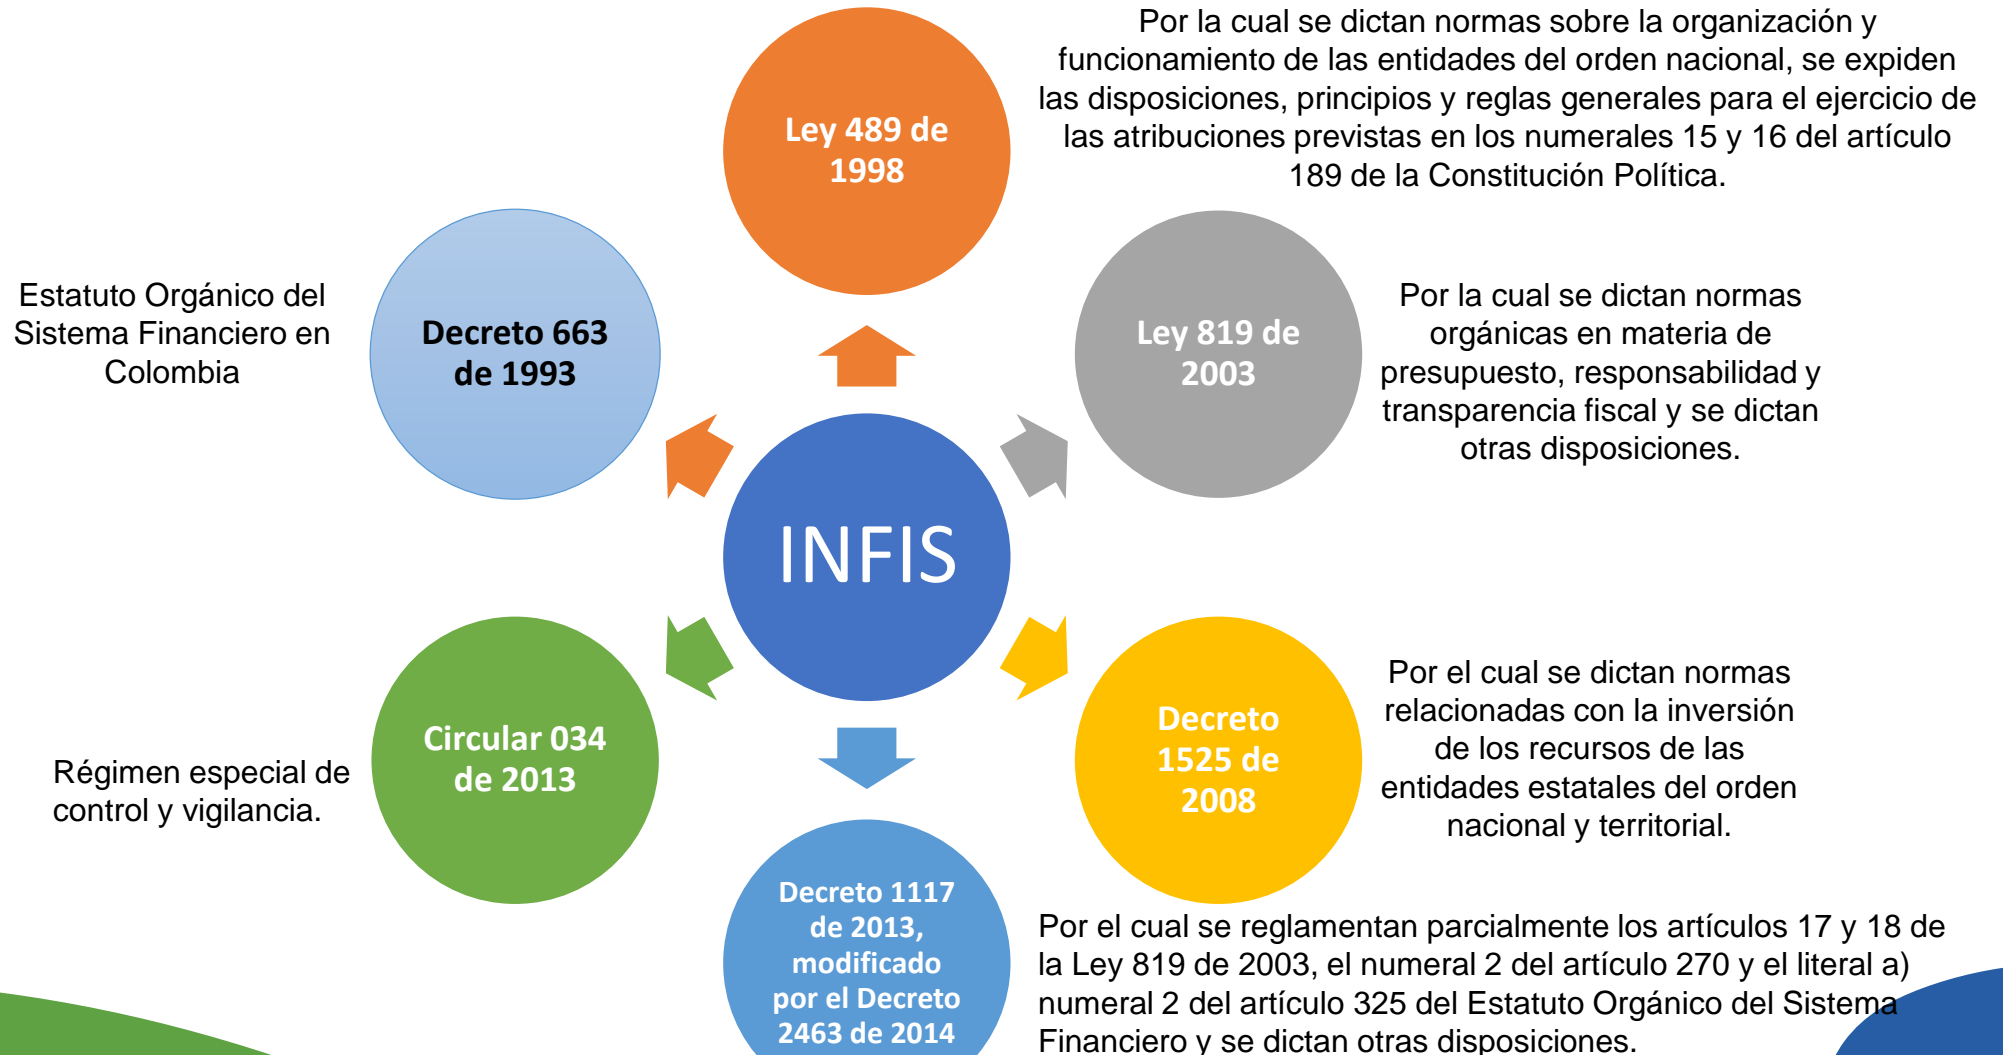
Por la cual se dictan normas sobre la organización y funcionamiento de las entidades del orden nacional, se expiden las disposiciones, principios y reglas generales para el ejercicio de las atribuciones previstas en los numerales 15 y 16 del artículo 189 de la Constitución Política.

Ley 489 de 1998

Estatuto Orgánico del Sistema Financiero en Colombia

Decreto 663 de 1993

Ley 819 de 2003

Por la cual se dictan normas orgánicas en materia de presupuesto, responsabilidad y transparencia fiscal y se dictan otras disposiciones.

INFIS

Régimen especial de control y vigilancia.

Circular 034 de 2013

Decreto 1525 de 2008

Por el cual se dictan normas relacionadas con la inversión de los recursos de las entidades estatales del orden nacional y territorial.

Decreto 1117 de 2013, modificado por el Decreto 2463 de 2014

Por el cual se reglamentan parcialmente los artículos 17 y 18 de la Ley 819 de 2003, el numeral 2 del artículo 270 y el literal a) numeral 2 del artículo 325 del Estatuto Orgánico del Sistema Financiero y se dictan otras disposiciones.